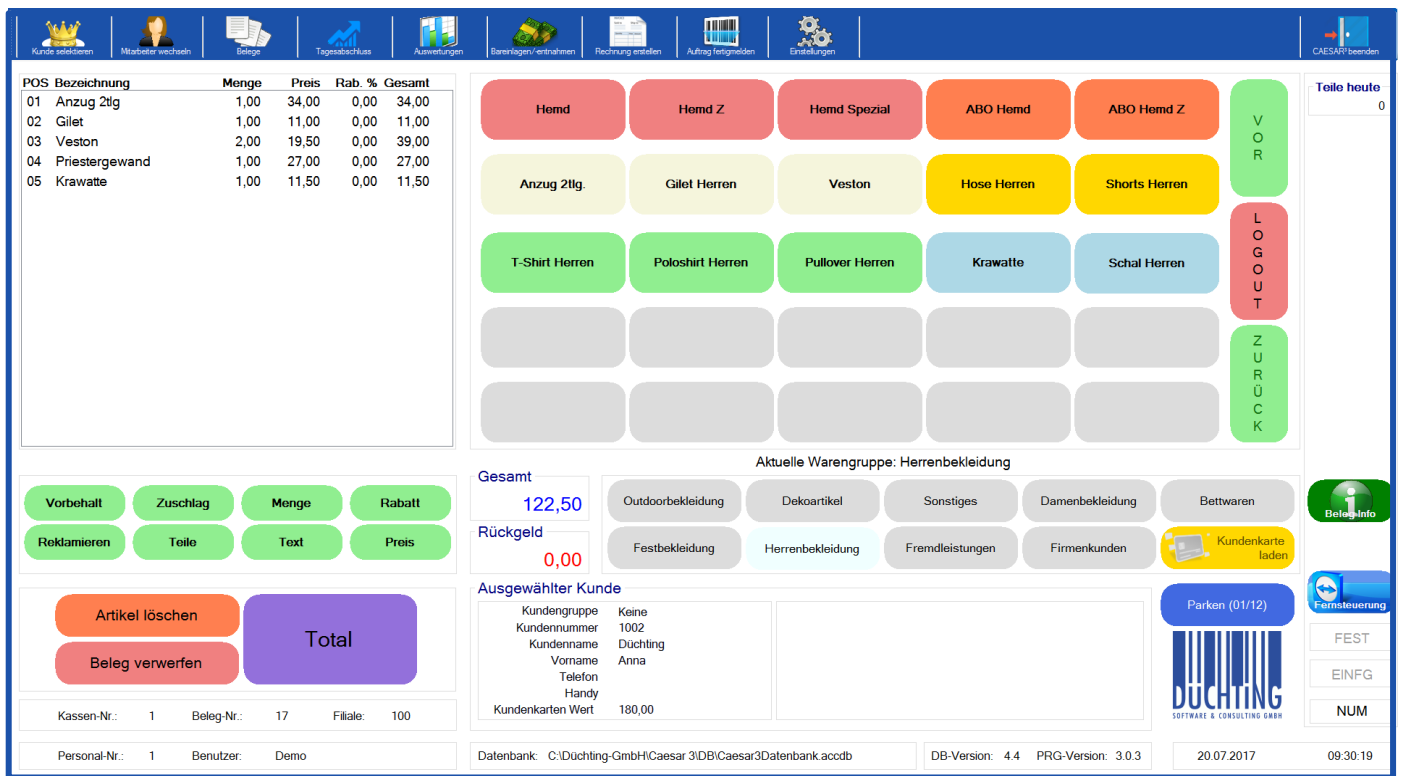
Kunde selektieren | Mitarbeiter wechseln | Belege | Tagesabschluss | Auswertungen | Bareinlagen/-entnahmen | Rechnung erstellen | Auftrag fertigmelden | Einstellungen | CAESAR³ beenden

| POS | Bezeichnung | Menge | Preis | Rab. % | Gesamt |
|---|---|---|---|---|---|
| 01 | Anzug 2tlg | 1,00 | 34,00 | 0,00 | 34,00 |
| 02 | Gilet | 1,00 | 11,00 | 0,00 | 11,00 |
| 03 | Veston | 2,00 | 19,50 | 0,00 | 39,00 |
| 04 | Priestergewand | 1,00 | 27,00 | 0,00 | 27,00 |
| 05 | Krawatte | 1,00 | 11,50 | 0,00 | 11,50 |

Hemd | Hemd Z | Hemd Spezial | ABO Hemd | ABO Hemd Z
Anzug 2tlg. | Gilet Herren | Veston | Hose Herren | Shorts Herren
T-Shirt Herren | Poloshirt Herren | Pullover Herren | Krawatte | Schal Herren

VOR
LOGOUT
ZURÜCK

Teile heute
0

Aktuelle Warengruppe: Herrenbekleidung

Vorbehalt | Zuschlag | Menge | Rabatt
Reklamieren | Teile | Text | Preis

Gesamt
122,50
Rückgeld
0,00

Outdoorbekleidung | Dekoartikel | Sonstiges | Damenbekleidung | Bettwaren
Festbekleidung | Herrenbekleidung | Fremdleistungen | Firmenkunden | Kundenkarte laden

Beleg-Info

Artikel löschen
Beleg verwerfen
Total

Ausgewählter Kunde
Kundengruppe Keine
Kundennummer 1002
Kundenname Düchting
Vorname Anna
Telefon
Handy
Kundenkarten Wert 180,00

Parken (01/12)

Fernsteuerung

DÜCHTING
SOFTWARE & CONSULTING GMBH

FEST
EINFG
NUM

Kassen-Nr.: 1 Beleg-Nr.: 17 Filiale: 100

Personal-Nr.: 1 Benutzer: Demo

Datenbank: C:\Düchting-GmbH\Caesar 3\DB\Caesar3Datenbank.accdb

DB-Version: 4.4 PRG-Version: 3.0.3

20.07.2017

09:30:19